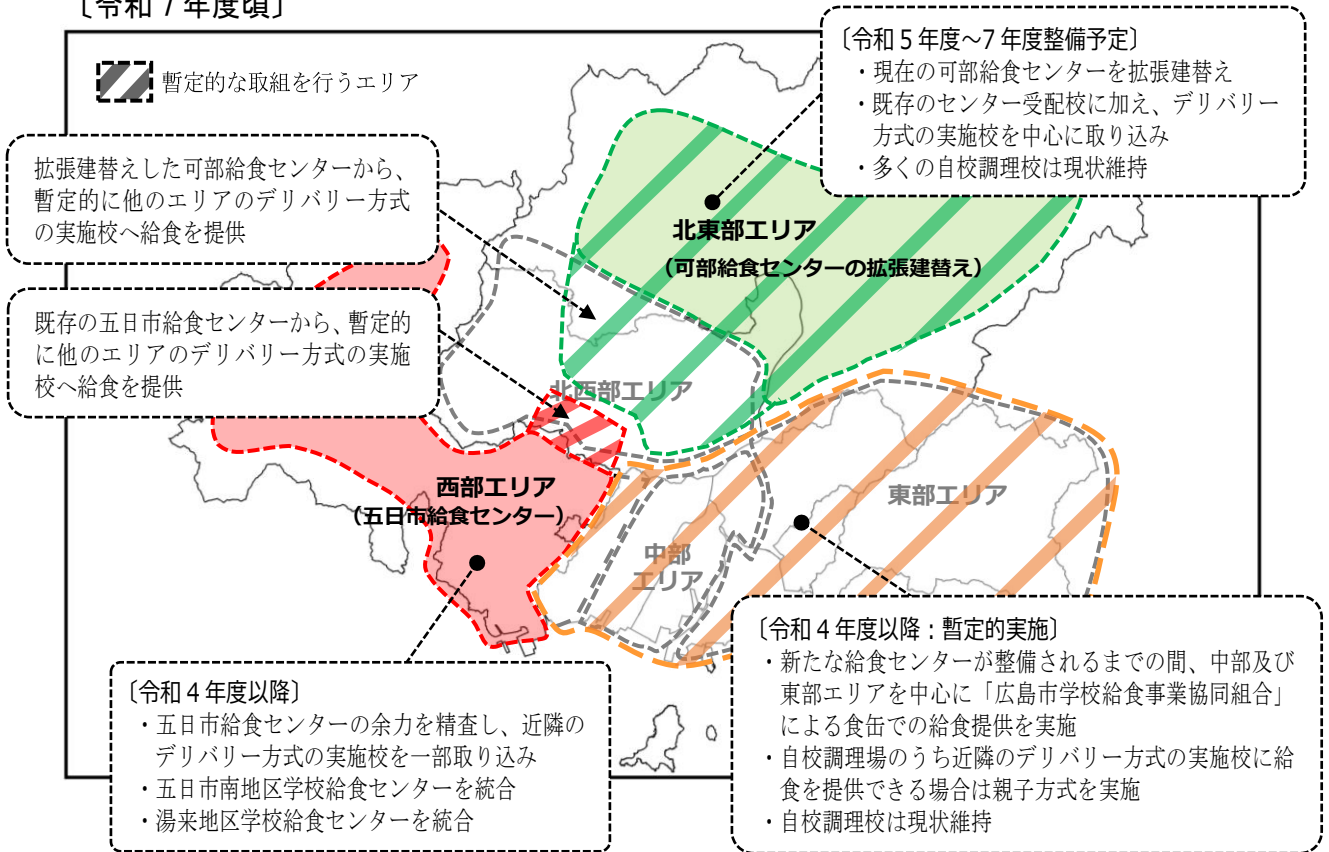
〔令和７年度頃〕

暫定的な取組を行うエリア

〔令和５年度～７年度整備予定〕
・現在の可部給食センターを拡張建替え
・既存のセンター受配校に加え、デリバリー方式の実施校を中心に取り込み
・多くの自校調理校は現状維持

拡張建替えした可部給食センターから、暫定的に他のエリアのデリバリー方式の実施校へ給食を提供

北東部エリア
（可部給食センターの拡張建替え）

既存の五日市給食センターから、暫定的に他のエリアのデリバリー方式の実施校へ給食を提供

北西部エリア

西部エリア
（五日市給食センター）

東部エリア

中部
エリア

〔令和４年度以降：暫定的実施〕
・新たな給食センターが整備されるまでの間、中部及び東部エリアを中心に「広島市学校給食事業協同組合」による食缶での給食提供を実施
・自校調理場のうち近隣のデリバリー方式の実施校に給食を提供できる場合は親子方式を実施
・自校調理校は現状維持

〔令和４年度以降〕
・五日市給食センターの余力を精査し、近隣のデリバリー方式の実施校を一部取り込み
・五日市南地区学校給食センターを統合
・湯来地区学校給食センターを統合